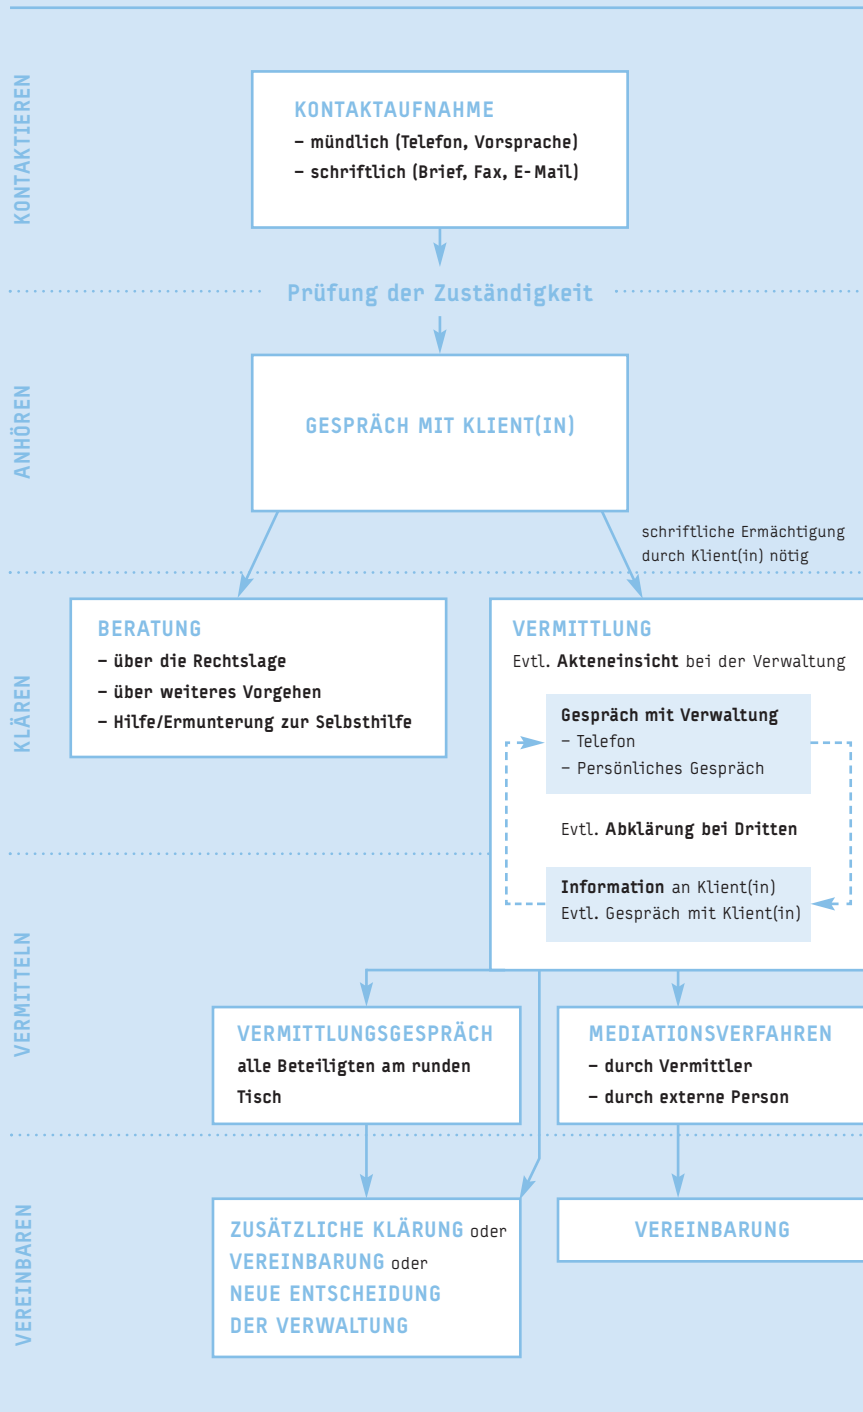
KONTAKTIEREN

KONTAKTAUFNAHME
– mündlich (Telefon, Vorsprache)
– schriftlich (Brief, Fax, E-Mail)

Prüfung der Zuständigkeit

ANHÖREN

GESPRÄCH MIT KLIENT(IN)

schriftliche Ermächtigung durch Klient(in) nötig

KLÄREN

BERATUNG
– über die Rechtslage
– über weiteres Vorgehen
– Hilfe/Ermunterung zur Selbsthilfe

VERMITTLUNG
Evtl. Akteneinsicht bei der Verwaltung

Gespräch mit Verwaltung
– Telefon
– Persönliches Gespräch

Evtl. Abklärung bei Dritten

Information an Klient(in)
Evtl. Gespräch mit Klient(in)

VERMITTELN

VERMITTLUNGSGESPRÄCH
alle Beteiligten am runden Tisch

MEDIATIONSVERFAHREN
– durch Vermittler
– durch externe Person

VEREINBAREN

ZUSÄTZLICHE KLÄRUNG oder VEREINBARUNG oder NEUE ENTSCHEIDUNG DER VERWALTUNG

VEREINBARUNG